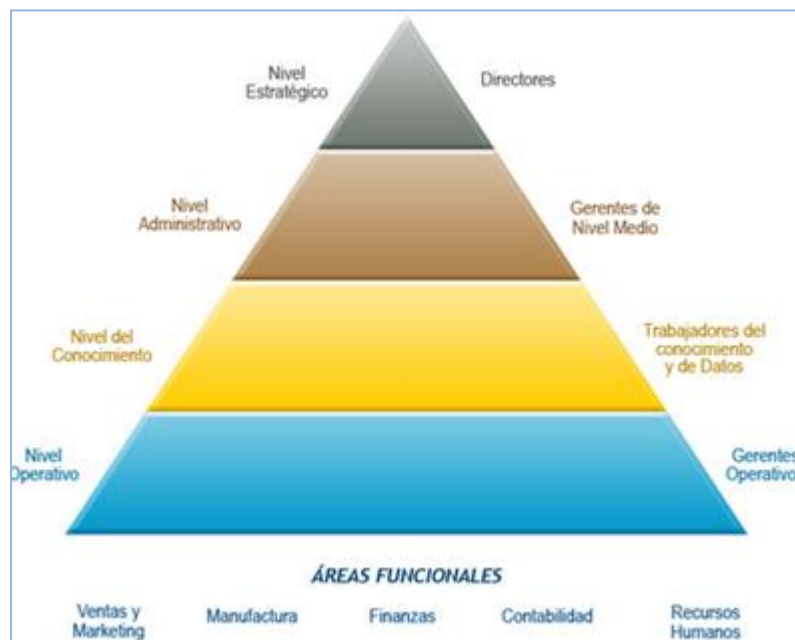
Nivel Estratégico

Directores

Nivel Administrativo

Gerentes de Nivel Medio

Nivel del Conocimiento

Trabajadores del conocimiento y de Datos

Nivel Operativo

Gerentes Operativo

ÁREAS FUNCIONALES

Ventas y Marketing

Manufactura

Finanzas

Contabilidad

Recursos Humanos